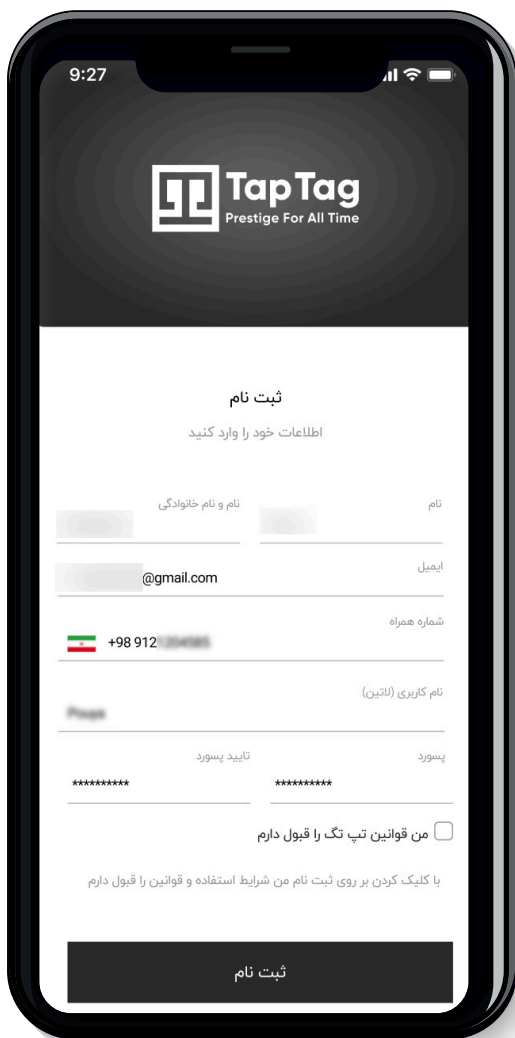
9:27

TapTag
Prestige For All Time

ثبت نام
اطلاعات خود را وارد کنید

نام
نام و نام خانوادگی

ایمیل
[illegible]@gmail.com

شماره همراه
+98 912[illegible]

نام کاربری (لاتین)
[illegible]

پسورد
**********
تایید پسورد
**********

من قوانین تپ تگ را قبول دارم

با کلیک کردن بر روی ثبت نام من شرایط استفاده و قوانین را قبول دارم

ثبت نام